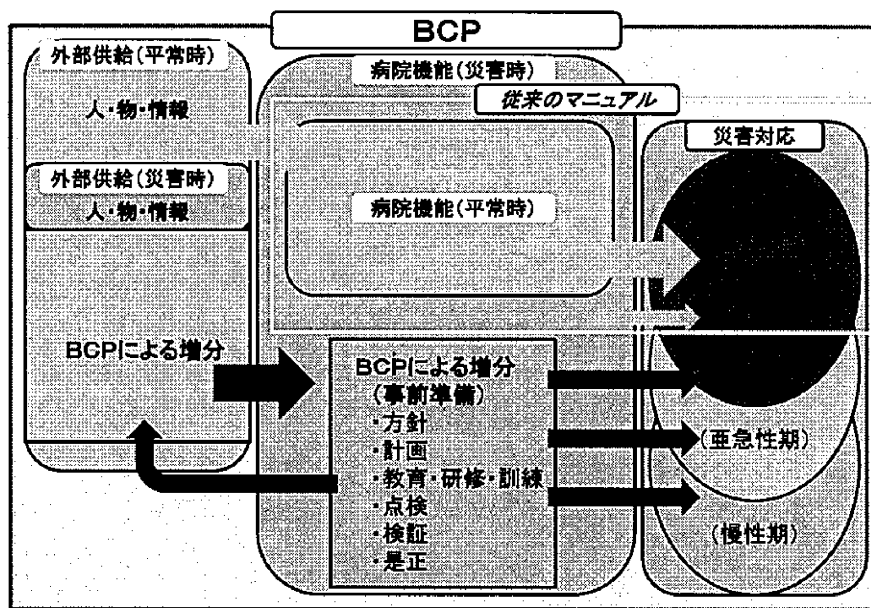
BCP

外部供給（平常時）

人・物・情報

外部供給（災害時）

人・物・情報

BCPによる増分

病院機能（災害時）

従来のマニュアル

病院機能（平常時）

BCPによる増分
（事前準備）
・方針
・計画
・教育・研修・訓練
・点検
・検証
・是正

災害対応

（亜急性期）

（慢性期）